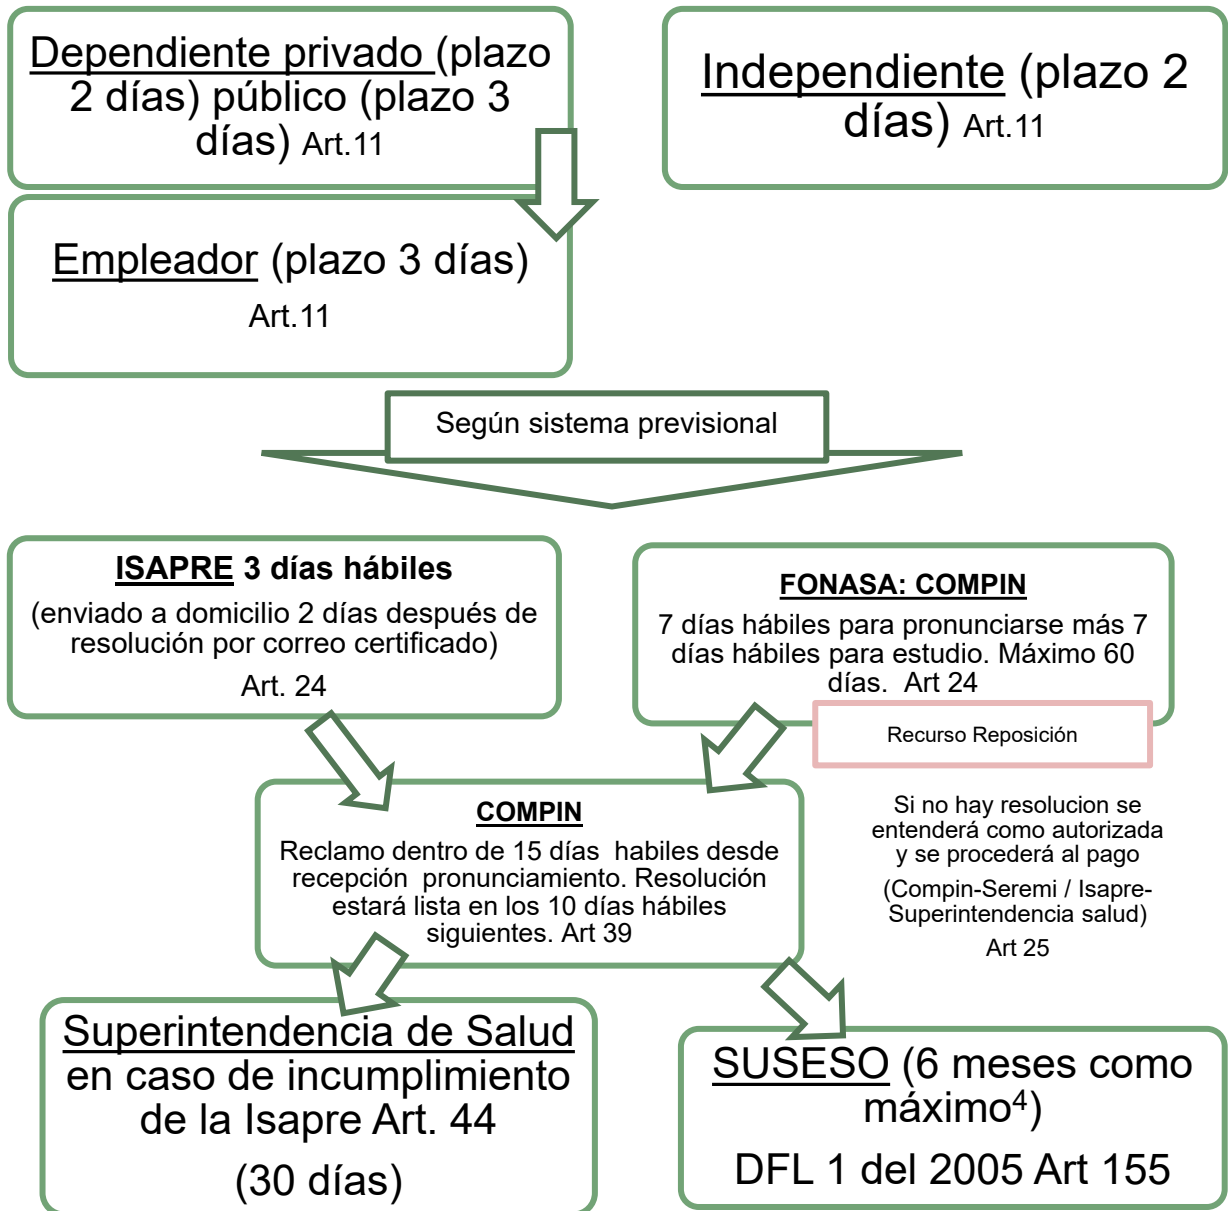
Dependiente privado (plazo 2 días) público (plazo 3 días) Art.11

Independiente (plazo 2 días) Art.11

Empleador (plazo 3 días)

Art.11

Según sistema previsional

ISAPRE 3 días hábiles

(enviado a domicilio 2 días después de resolución por correo certificado)

Art. 24

FONASA: COMPIN

7 días hábiles para pronunciarse más 7 días hábiles para estudio. Máximo 60 días. Art 24

Recurso Reposición

COMPIN

Reclamo dentro de 15 días habiles desde recepción pronunciamiento. Resolución estará lista en los 10 días hábiles siguientes. Art 39

Si no hay resolucion se entenderá como autorizada y se procederá al pago

(Compin-Seremi / Isapre-Superintendencia salud)

Art 25

Superintendencia de Salud en caso de incumplimiento de la Isapre Art. 44

(30 días)

SUSESO (6 meses como máximo$^4$)

DFL 1 del 2005 Art 155